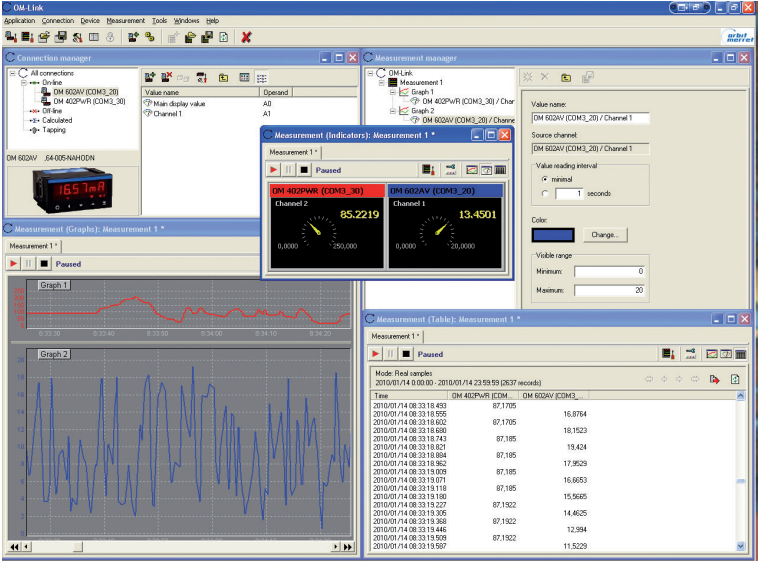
OM-Link

Application Connection Device Measurement Tools Windows Help

orbit merret

Connection manager

All connections
On-line
OM 602AV (COM3_20)
OM 402PWR (COM3_30)
Off-line
Calculated
Tapping

| Value name | Operand |
|---|---|
| Main display value | A0 |
| Channel 1 | A1 |

OM 602AV ,64-005-NAHODN

16.57mA

Measurement manager

OM-Link
Measurement 1
Graph 1
OM 402PWR (COM3_30) / Char
Graph 2
OM 602AV (COM3_20) / Channe

Value name:
OM 602AV (COM3_20) / Channel 1

Source channel:
OM 602AV (COM3_20) / Channel 1

Value reading interval
minimal
1 seconds

Color:
Change...

Visible range
Minimum: 0
Maximum: 20

Measurement (Indicators): Measurement 1 *

Channel 1 *

Paused

OM 402PWR (COM3_30)
Channel 2
85.2219
0,0000 250,000

OM 602AV (COM3_20)
Channel 1
13.4501
0,0000 20,0000

Measurement (Graphs): Measurement 1 *

Channel 1 *

Paused

Graph 1
8:33:30 8:33:40 8:33:50 8:34:00 8:34:10 8:34:20

Graph 2

Measurement (Table): Measurement 1 *

Channel 1 *

Paused

Mode: Real samples
2010/01/14 0:00:00 - 2010/01/14 23:59:59 (2637 records)

| Time | OM 402PWR (COM... | OM 602AV (COM3_... |
|---|---|---|
| 2010/01/14 08:33:18.493 | 87,1705 | |
| 2010/01/14 08:33:18.555 | | 16,8764 |
| 2010/01/14 08:33:18.602 | 87,1705 | |
| 2010/01/14 08:33:18.680 | | 18,1523 |
| 2010/01/14 08:33:18.743 | 87,185 | |
| 2010/01/14 08:33:18.821 | | 19,424 |
| 2010/01/14 08:33:18.884 | 87,185 | |
| 2010/01/14 08:33:18.962 | | 17,9529 |
| 2010/01/14 08:33:19.009 | 87,185 | |
| 2010/01/14 08:33:19.071 | | 16,6653 |
| 2010/01/14 08:33:19.118 | 87,185 | |
| 2010/01/14 08:33:19.180 | | 15,5665 |
| 2010/01/14 08:33:19.227 | 87,1922 | |
| 2010/01/14 08:33:19.305 | | 14,4625 |
| 2010/01/14 08:33:19.368 | 87,1922 | |
| 2010/01/14 08:33:19.446 | | 12,994 |
| 2010/01/14 08:33:19.509 | 87,1922 | |
| 2010/01/14 08:33:19.587 | | 11,5229 |